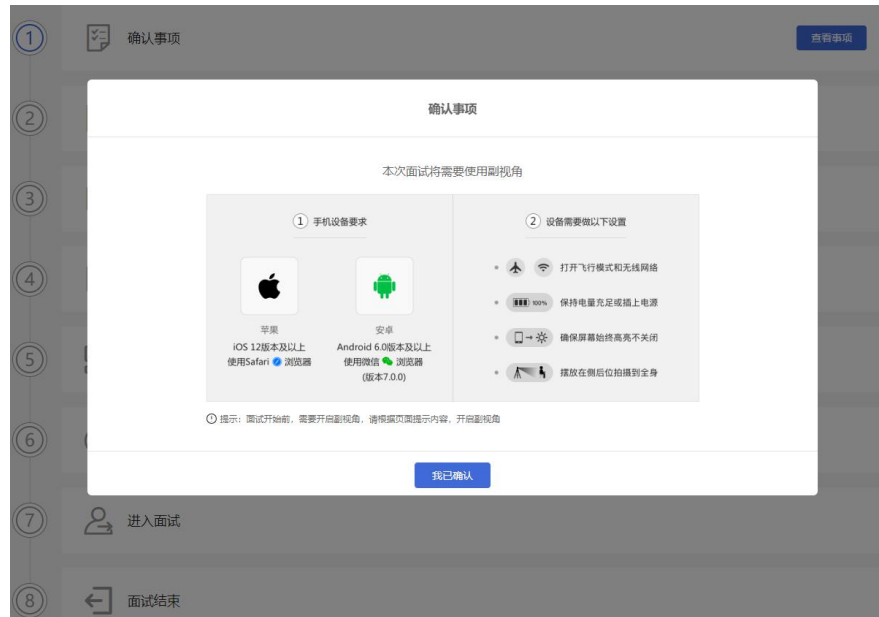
1 确认事项

查看事项

2

3

4

5

6

确认事项

本次面试将需要使用副视角

1 手机设备要求

苹果
iOS 12版本及以上
使用Safari 浏览器

安卓
Android 6.0版本及以上
使用微信 浏览器
(版本7.0.0)

2 设备需要做以下设置

打开飞行模式和无线网络

100% 保持电量充足或插上电源

确保屏幕始终高亮不关闭

摆放在侧后位拍摄到全身

提示：面试开始前，需要开启副视角，请根据页面提示内容，开启副视角

我已确认

7 进入面试

8 面试结束